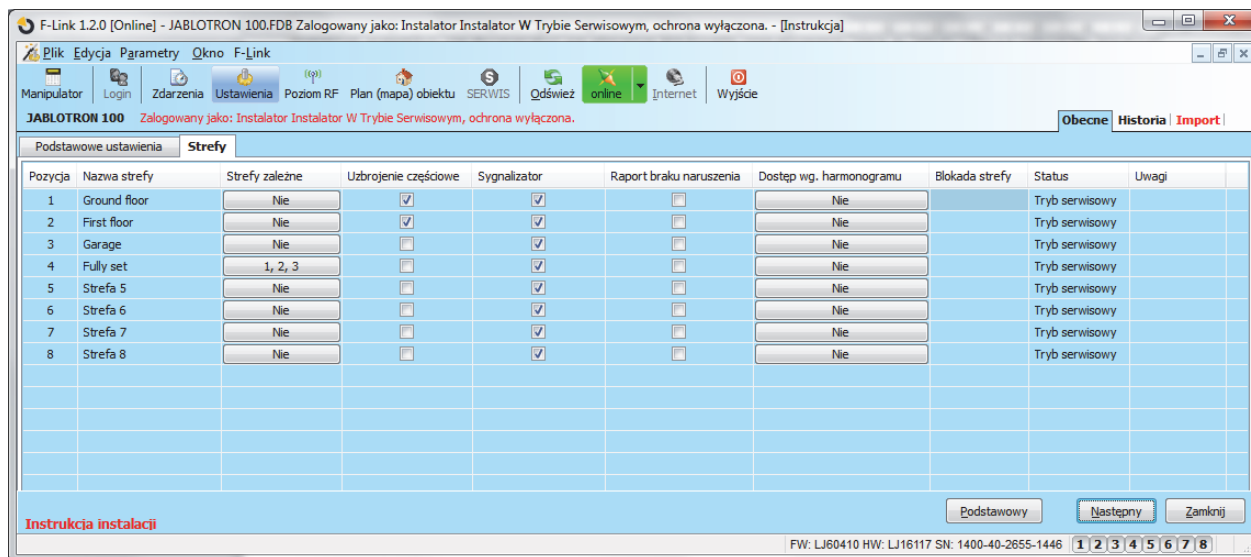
F-Link 1.2.0 [Online] - JABLOTRON 100.FDB Zalogowany jako: Instalator Instalator W Trybie Serwisowym, ochrona wyłączona. - [Instrukcja]

Plik Edycja Parametry Okno F-Link

Manipulator Login Zdarzenia Ustawienia Poziom RF Plan (mapa) obiektu SERWIS Odśwież online Internet Wyjście

JABLOTRON 100 Zalogowany jako: Instalator Instalator W Trybie Serwisowym, ochrona wyłączona.

Obecne Historia Import

Podstawowe ustawienia Strefy

| Pozycja | Nazwa strefy | Strefy zależne | Uzbrojenie częściowe | Sygnalizator | Raport braku naruszenia | Dostęp wg. harmonogramu | Blokada strefy | Status | Uwagi |
|---|---|---|---|---|---|---|---|---|---|
| 1 | Ground floor | Nie | ☑ | ☑ | ☐ | Nie | | Tryb serwisowy | |
| 2 | First floor | Nie | ☑ | ☑ | ☐ | Nie | | Tryb serwisowy | |
| 3 | Garage | Nie | ☐ | ☑ | ☐ | Nie | | Tryb serwisowy | |
| 4 | Fully set | 1, 2, 3 | ☐ | ☑ | ☐ | Nie | | Tryb serwisowy | |
| 5 | Strefa 5 | Nie | ☐ | ☑ | ☐ | Nie | | Tryb serwisowy | |
| 6 | Strefa 6 | Nie | ☐ | ☑ | ☐ | Nie | | Tryb serwisowy | |
| 7 | Strefa 7 | Nie | ☐ | ☑ | ☐ | Nie | | Tryb serwisowy | |
| 8 | Strefa 8 | Nie | ☐ | ☑ | ☐ | Nie | | Tryb serwisowy | |

Instrukcja instalacji

Podstawowy Następny Zamknij

FW: LJ60410 HW: LJ16117 SN: 1400-40-2655-1446 1 2 3 4 5 6 7 8